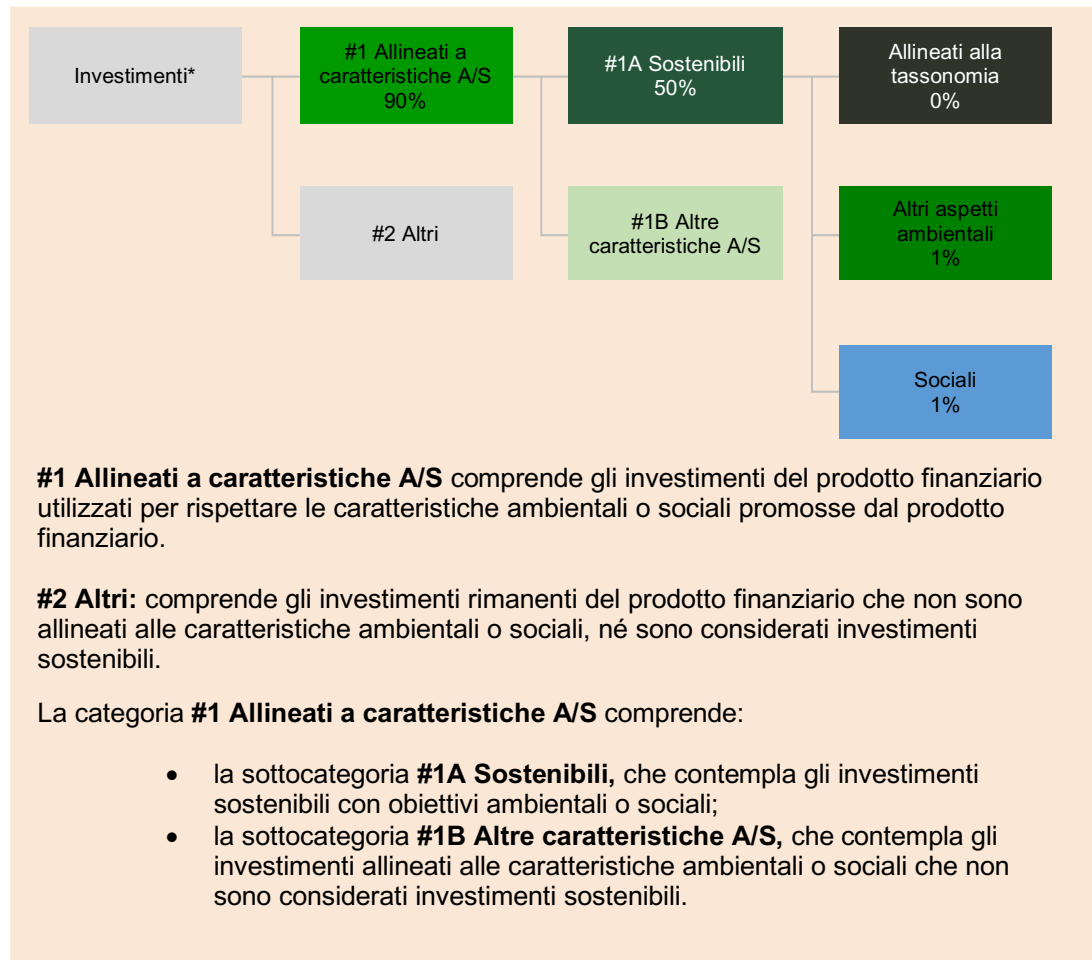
Investimenti*

#1 Allineati a caratteristiche A/S
90%

#1A Sostenibili
50%

Allineati alla tassonomia
0%

#2 Altri

#1B Altre caratteristiche A/S

Altri aspetti ambientali
1%

Sociali
1%

**#1 Allineati a caratteristiche A/S** comprende gli investimenti del prodotto finanziario utilizzati per rispettare le caratteristiche ambientali o sociali promosse dal prodotto finanziario.

**#2 Altri:** comprende gli investimenti rimanenti del prodotto finanziario che non sono allineati alle caratteristiche ambientali o sociali, né sono considerati investimenti sostenibili.

La categoria **#1 Allineati a caratteristiche A/S** comprende:

- la sottocategoria **#1A Sostenibili,** che contempla gli investimenti sostenibili con obiettivi ambientali o sociali;
- la sottocategoria **#1B Altre caratteristiche A/S,** che contempla gli investimenti allineati alle caratteristiche ambientali o sociali che non sono considerati investimenti sostenibili.